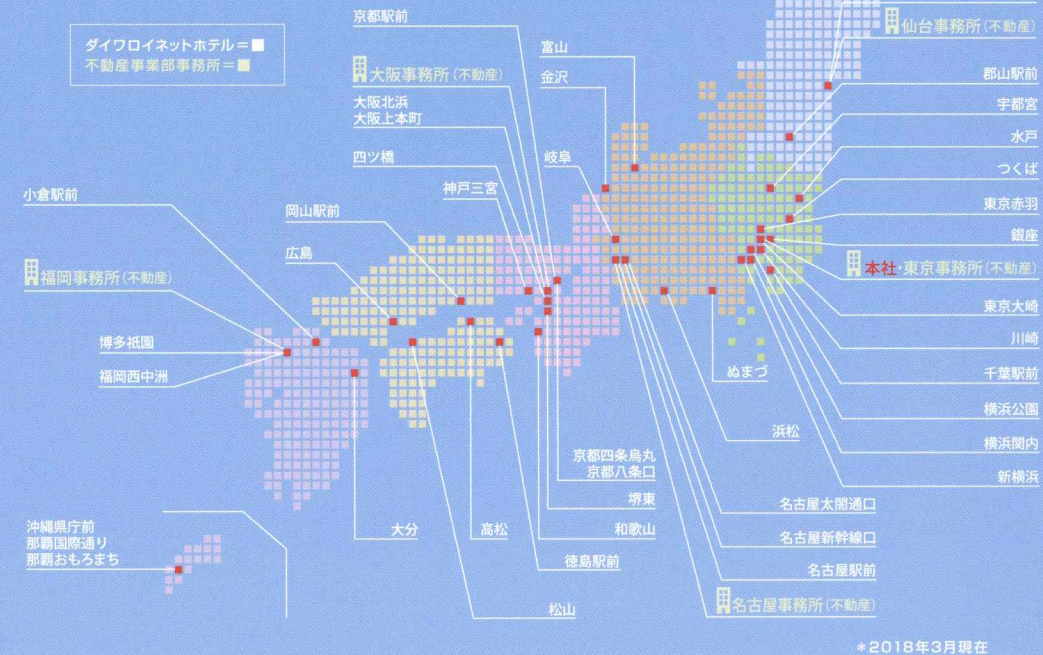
ダイワロイネットホテル＝■
不動産事業部事務所＝■

京都駅前
富山
金沢
大阪事務所（不動産）
大阪北浜
大阪上本町
四ツ橋
岐阜
神戸三宮
岡山駅前
小倉駅前
広島
福岡事務所（不動産）
博多祇園
福岡西中洲
沖縄県庁前
那覇国際通り
那覇おもろまち

仙台事務所（不動産）
郡山駅前
宇都宮
水戸
つくば
東京赤羽
銀座
本社・東京事務所（不動産）
東京大崎
川崎
千葉駅前
横浜公園
横浜関内
新横浜

ぬまづ
浜松
京都四条烏丸
京都八条口
堺東
和歌山
大分
高松
徳島駅前
松山
名古屋太閤通口
名古屋新幹線口
名古屋駅前
名古屋事務所（不動産）

＊2018年3月現在